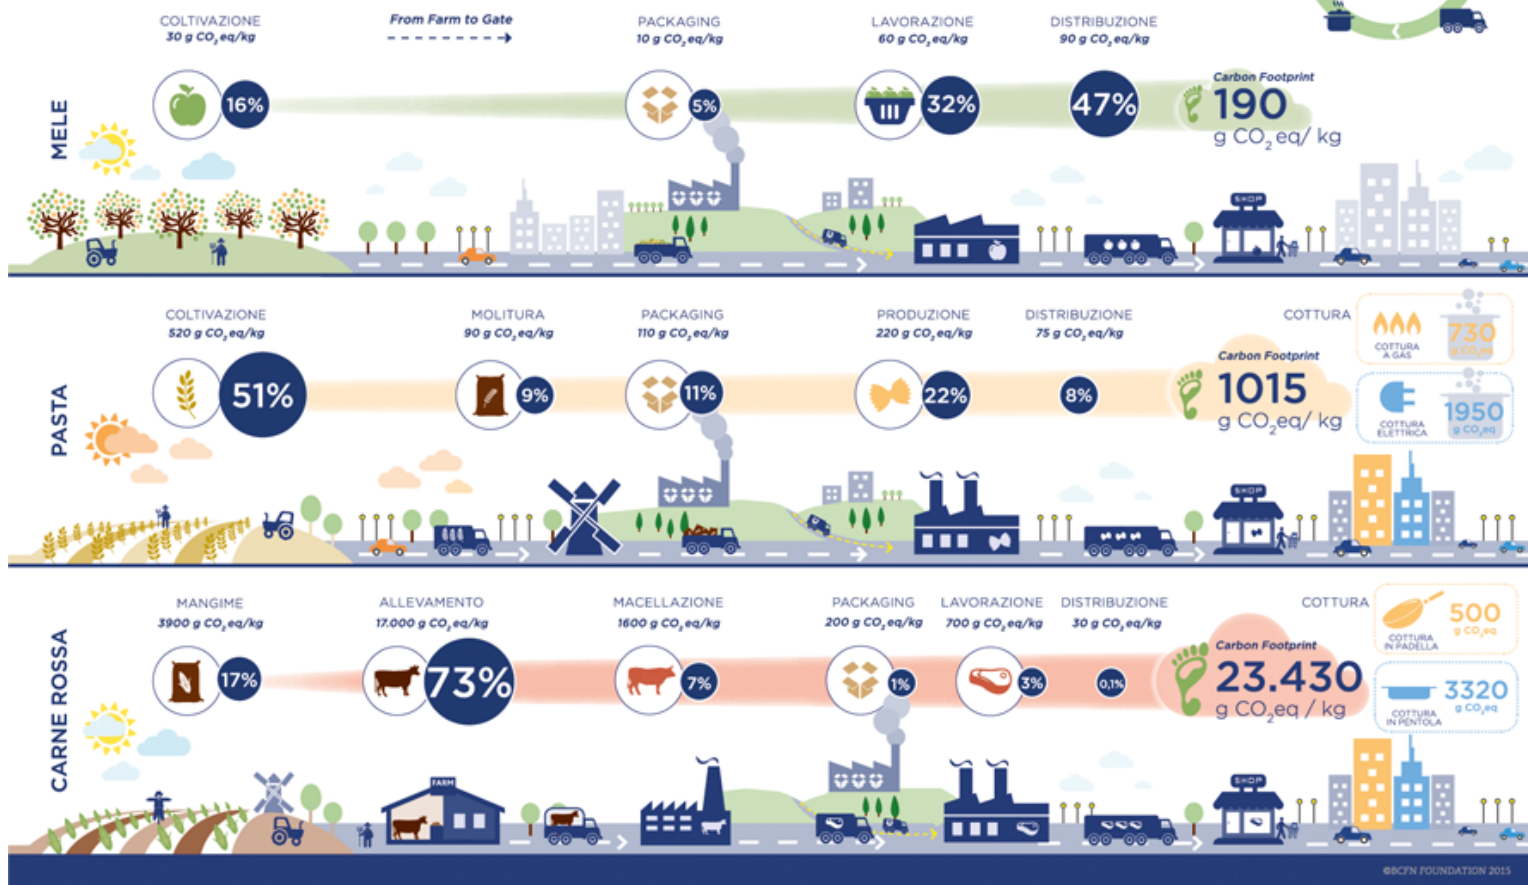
MELE

COLTIVAZIONE
30 g $CO_2$ eq/kg

From Farm to Gate

PACKAGING
10 g $CO_2$ eq/kg

LAVORAZIONE
60 g $CO_2$ eq/kg

DISTRIBUZIONE
90 g $CO_2$ eq/kg

16%
5%
32%
47%

Carbon Footprint
190
g $CO_2$ eq/ kg

SHOP

PASTA

COLTIVAZIONE
520 g $CO_2$ eq/kg

MOLITURA
90 g $CO_2$ eq/kg

PACKAGING
110 g $CO_2$ eq/kg

PRODUZIONE
220 g $CO_2$ eq/kg

DISTRIBUZIONE
75 g $CO_2$ eq/kg

COTTURA

51%
9%
11%
22%
8%

Carbon Footprint
1015
g $CO_2$ eq/ kg

COTTURA A GAS
730
g $CO_2$ eq

COTTURA ELETTRICA
1950
g $CO_2$ eq

SHOP

CARNE ROSSA

MANGIME
3900 g $CO_2$ eq/kg

ALLEVAMENTO
17.000 g $CO_2$ eq/kg

MACELLAZIONE
1600 g $CO_2$ eq/kg

PACKAGING
200 g $CO_2$ eq/kg

LAVORAZIONE
700 g $CO_2$ eq/kg

DISTRIBUZIONE
30 g $CO_2$ eq/kg

COTTURA

17%
73%
7%
1%
3%
0,1%

Carbon Footprint
23.430
g $CO_2$ eq / kg

COTTURA IN PADELLA
500
g $CO_2$ eq

COTTURA IN PENTOLA
3320
g $CO_2$ eq

FARM
SHOP

©BCFN FOUNDATION 2015